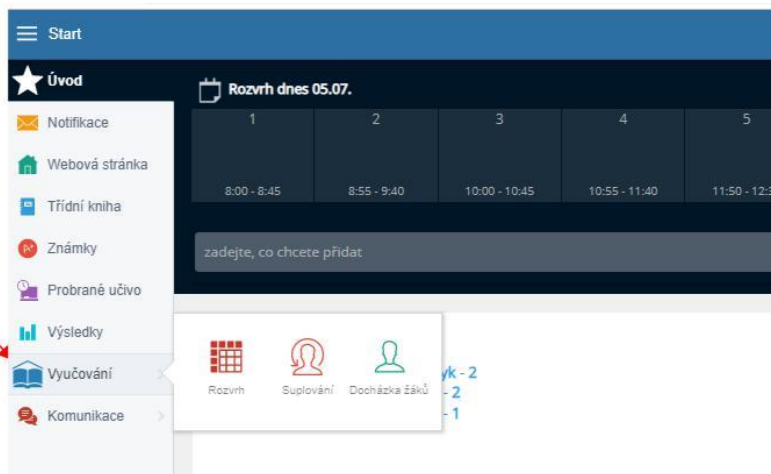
Start

Úvod

Notifikace

Webová stránka

Třídní kniha

Známky

Probrané učivo

Výsledky

Vyučování

Komunikace

Rozvrh dnes 05.07.

| 1 | 2 | 3 | 4 | 5 |
|---|---|---|---|---|
| 8:00 - 8:45 | 8:55 - 9:40 | 10:00 - 10:45 | 10:55 - 11:40 | 11:50 - 12:3 |

zadejte, co chcete přidat

Rozvrh

Suplování

Docházka žáků

yk - 2

- 2

- 1